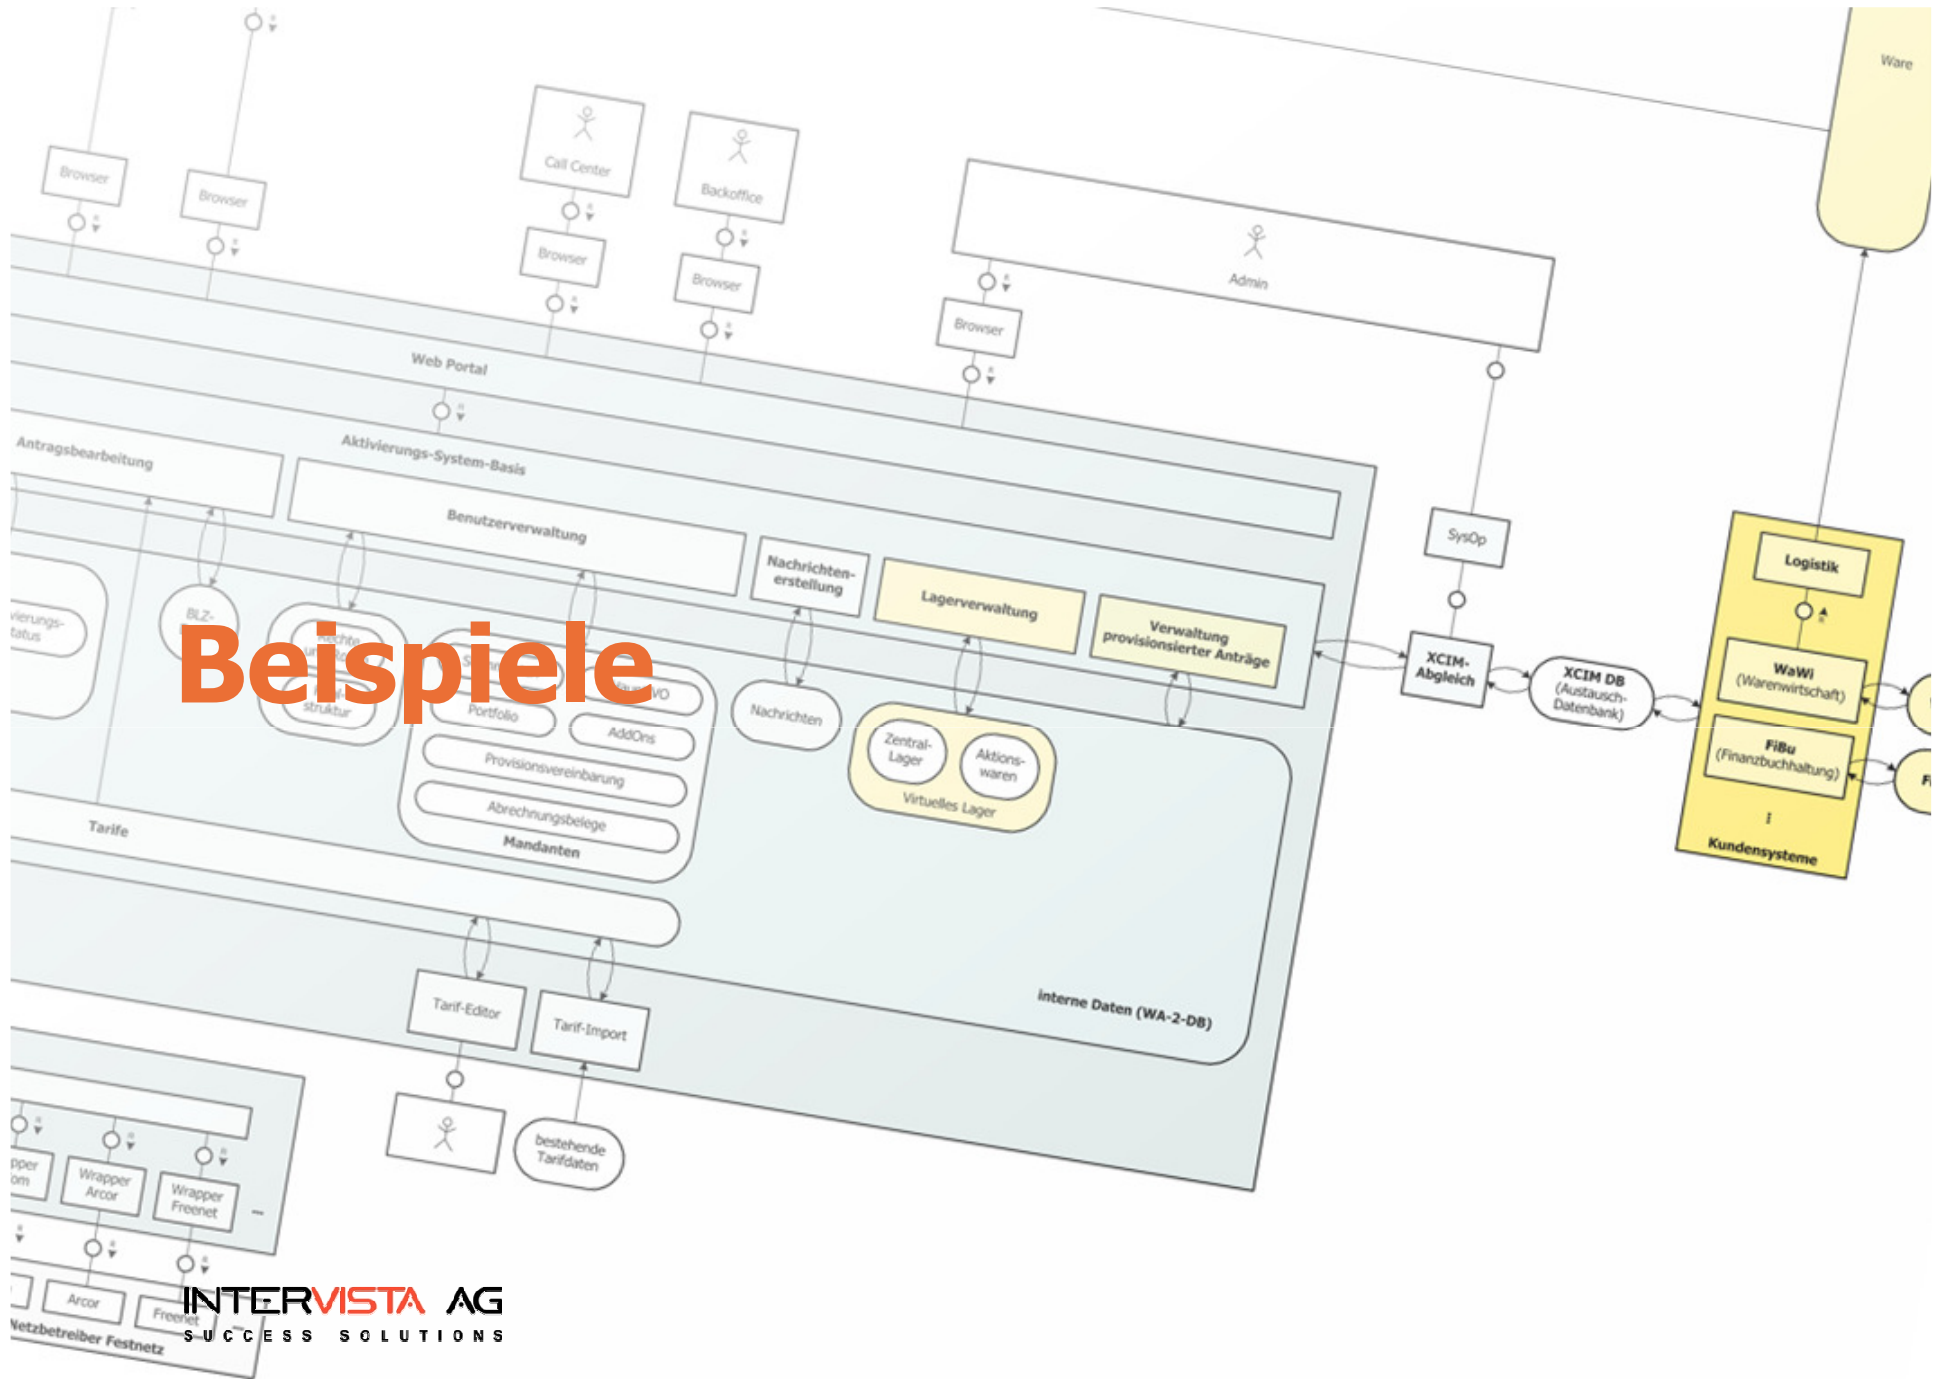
Ware

Browser

Browser

Call Center

Browser

Backoffice

Browser

Admin

Browser

Web Portal

Aktivierungs-System-Basis

Antragsbearbeitung

Benutzerverwaltung

Nachrichten-erstellung

Lagerverwaltung

Verwaltung provisionsierter Anträge

SysOp

Logistik

XCIM-Abgleich

XCIM DB (Austausch-Datenbank)

WaWi (Warenwirtschaft)

FiBu (Finanzbuchhaltung)

Kundensysteme

vierungs-tatus

BLZ-

Rechte

struktur

Beispiele

Portfolio

AddOns

Provisionsvereinbarung

Abrechnungsbelege

Mandanten

Nachrichten

Zentral-Lager

Aktions-waren

Virtuelles Lager

Tarife

interne Daten (WA-2-DB)

Tarif-Editor

Tarif-Import

bestehende Tarifdaten

pper om

Wrapper Arcor

Wrapper Freenet

Arcor

Freenet

Netzbetreiber Festnetz

INTERVISTA AG
SUCCESS SOLUTIONS